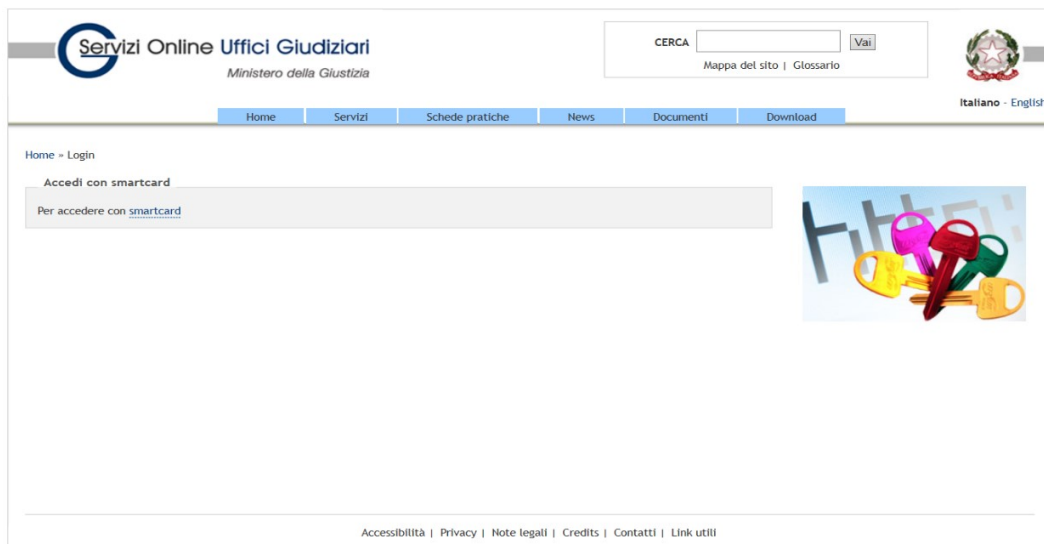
Servizi Online Uffici Giudiziari
Ministero della Giustizia

CERCA Vai
Mappa del sito | Glossario

Italiano - English

Home Servizi Schede pratiche News Documenti Download

Home » Login

Accedi con smartcard

Per accedere con smartcard

Accessibilità | Privacy | Note legali | Credits | Contatti | Link utili